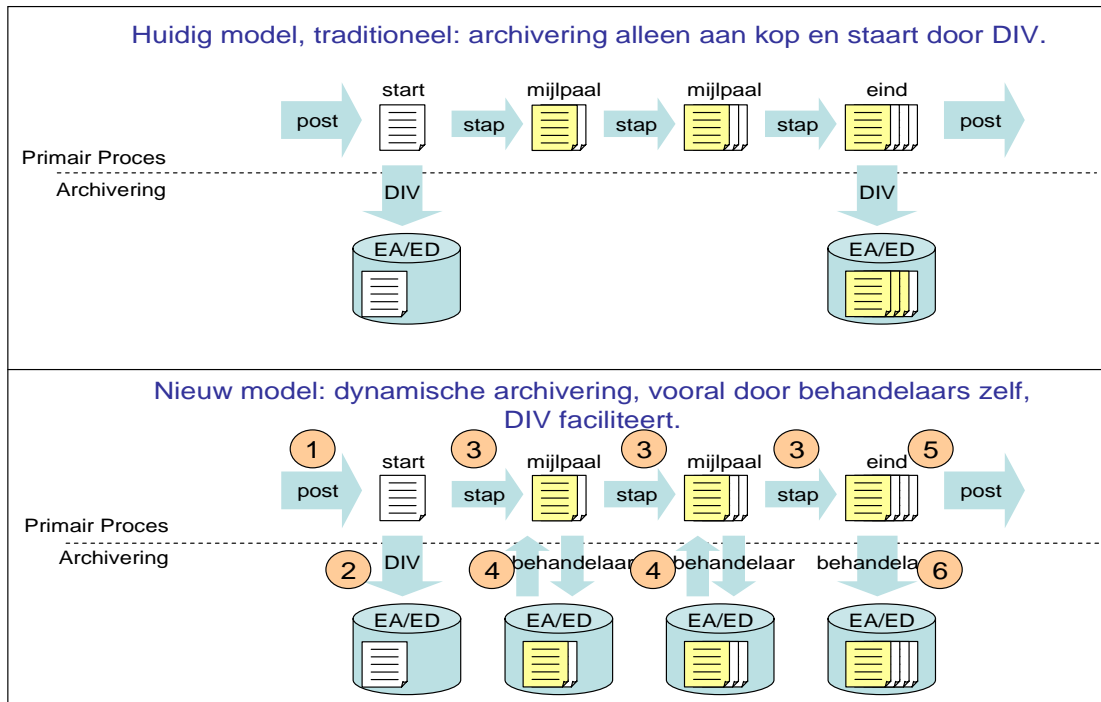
Huidig model, traditioneel: archivering alleen aan kop en staart door DIV.

post start stap mijlpaal stap mijlpaal stap eind post

Primair Proces

Archivering

DIV DIV

EA/ED EA/ED

Nieuw model: dynamische archivering, vooral door behandelaars zelf, DIV faciliteert.

1 post start 3 stap mijlpaal 3 stap mijlpaal 3 stap eind 5 post

Primair Proces

Archivering

2 DIV 4 behandelaar 4 behandelaar behandela 6

EA/ED EA/ED EA/ED EA/ED